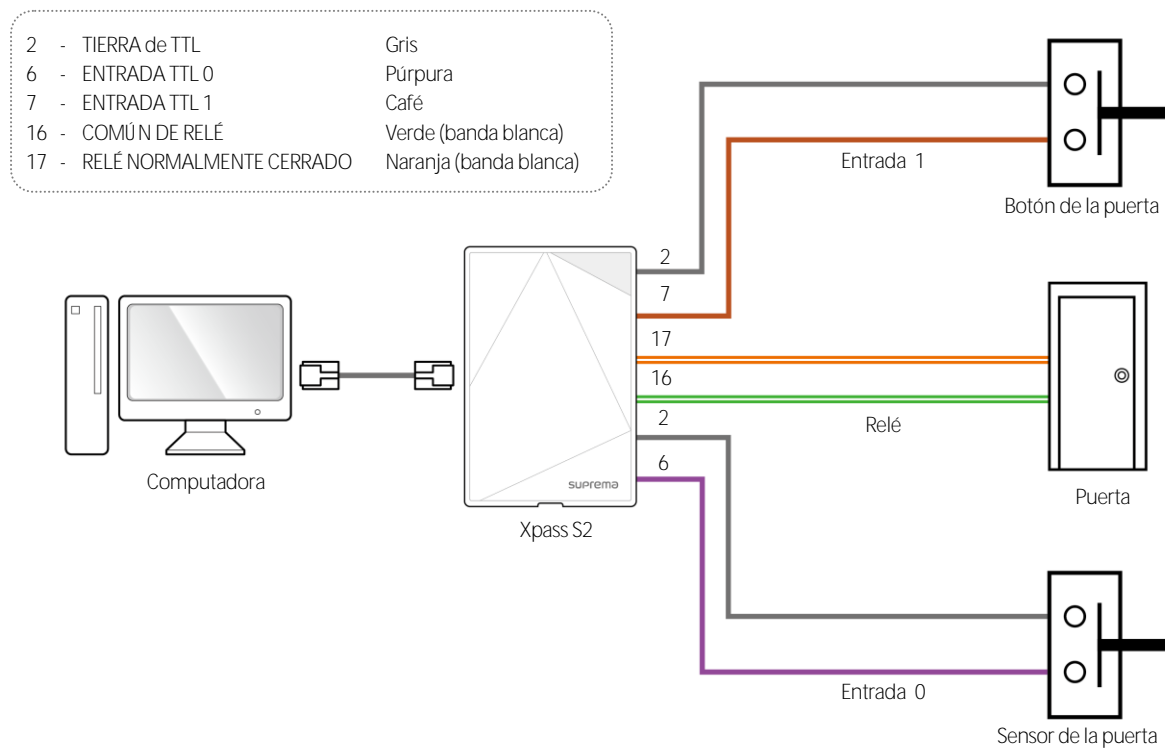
| | | |
|---|---|---|
| 2 | - TIERRA de TTL | Gris |
| 6 | - ENTRADA TTL 0 | Púrpura |
| 7 | - ENTRADA TTL 1 | Café |
| 16 | - COMÚN DE RELÉ | Verde (banda blanca) |
| 17 | - RELÉ NORMALMENTE CERRADO | Naranja (banda blanca) |

Entrada 1

Botón de la puerta

2

7

17

16

2

6

Relé

Puerta

Computadora

suprema

Xpass S2

Entrada 0

Sensor de la puerta